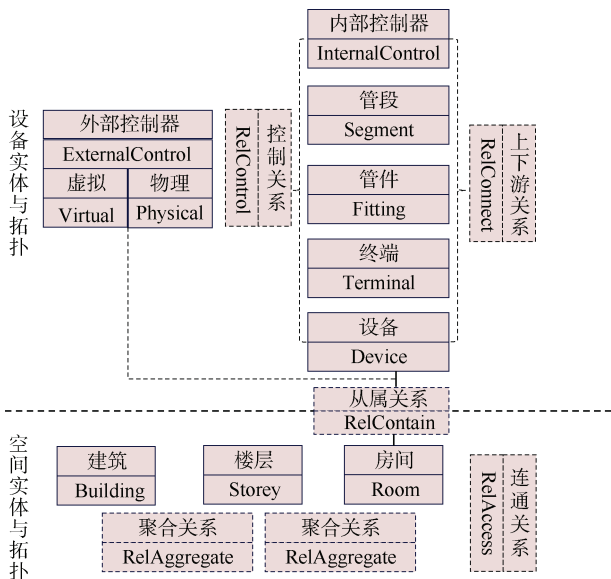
设备实体与拓扑

外部控制器
ExternalControl
虚拟
Virtual
物理
Physical

RelControl
控制关系

内部控制器
InternalControl
管段
Segment
管件
Fitting
终端
Terminal
设备
Device

RelConnect
上下游关系

从属关系
RelContain

空间实体与拓扑

建筑
Building
楼层
Storey
房间
Room

RelAccess
连通关系

聚合关系
RelAggregate
聚合关系
RelAggregate